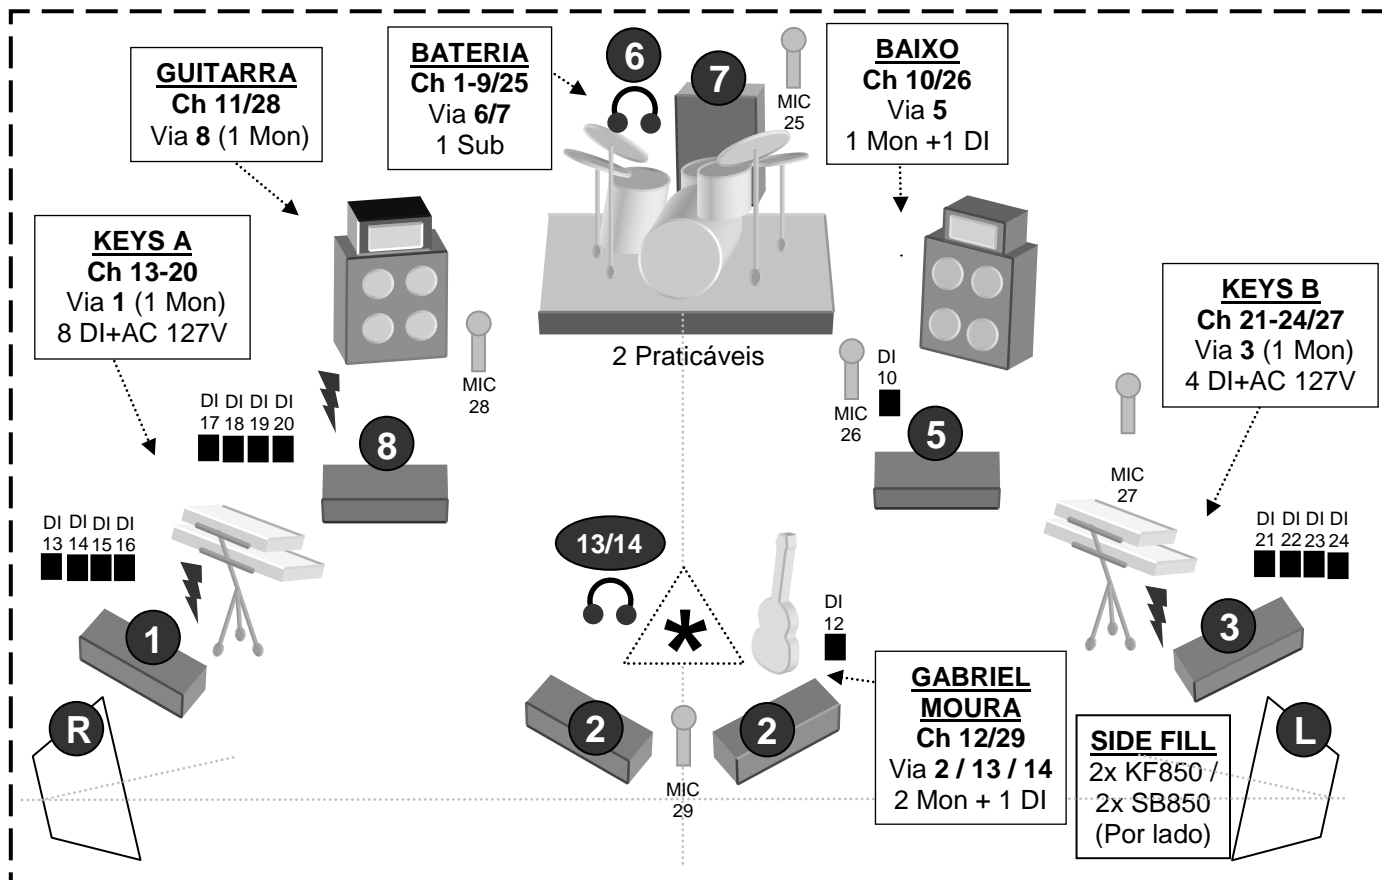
GUITARRA
Ch 11/28
Via 8 (1 Mon)

BATERIA
Ch 1-9/25
Via 6/7
1 Sub

6

7

MIC 25

BAIXO
Ch 10/26
Via 5
1 Mon +1 DI

KEYS A
Ch 13-20
Via 1 (1 Mon)
8 DI+AC 127V

KEYS B
Ch 21-24/27
Via 3 (1 Mon)
4 DI+AC 127V

2 Praticáveis

DI 17 DI 18 DI 19 DI 20

MIC 28

8

DI 10

MIC 26

5

MIC 27

DI 13 DI 14 DI 15 DI 16

13/14

DI 21 DI 22 DI 23 DI 24

DI 12

1

3

GABRIEL MOURA
Ch 12/29
Via 2 / 13 / 14
2 Mon + 1 DI

R

2

2

MIC 29

SIDE FILL
2x KF850 /
2x SB850
(Por lado)

L